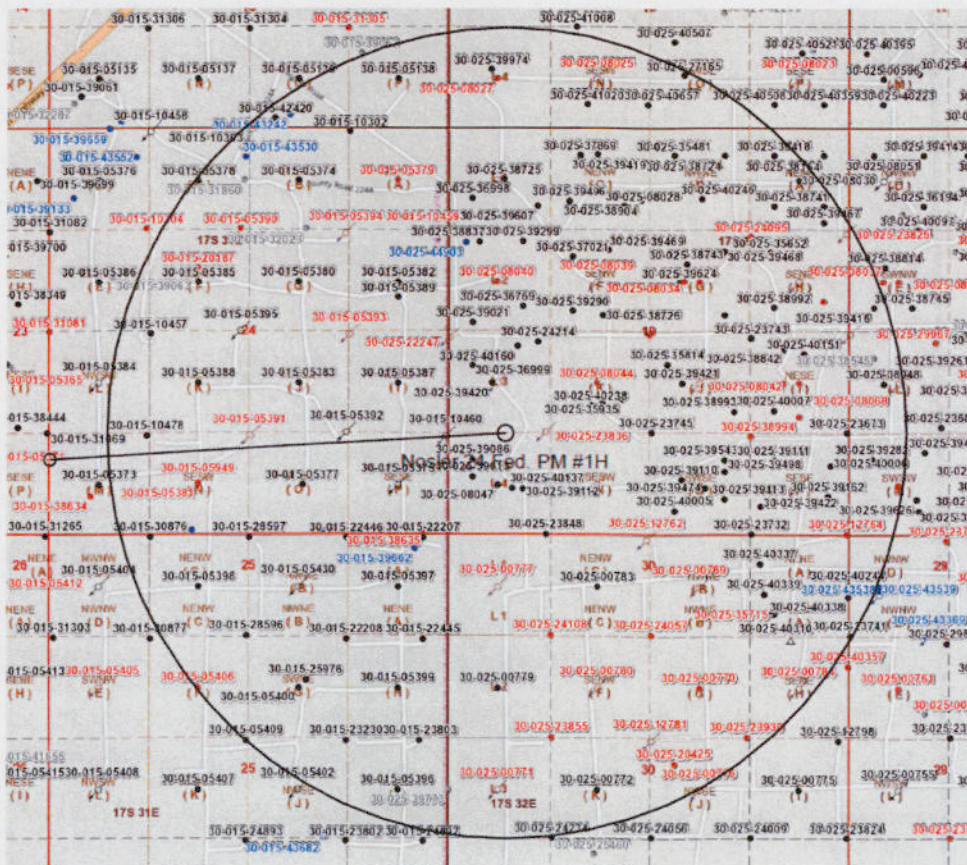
30-015-31306
30-015-31304
30-015-31305
30-025-41068
30-025-40507
30-025-40521
30-025-40395
SESE (P)
30-015-05135
30-015-05137
30-015-05139
30-015-05138
30-025-39974
30-025-08025
30-025-27165
30-025-08023
30-025-40596
30-015-39061
30-025-08027
30-025-41020
30-025-40657
30-025-40358
30-025-40223
30-015-32287
30-015-10458
30-015-42420
30-015-10302
30-015-39559
30-015-43242
30-015-10303
30-015-43530
30-015-43552
30-025-37869
30-025-35481
30-025-35418
30-025-39414
NENE (A)
30-015-05376
30-015-05378
30-015-05374
30-015-05379
30-025-38725
30-025-39419
30-025-38724
30-025-38744
30-025-08051
30-015-39699
30-015-31860
30-025-36998
30-025-39496
30-025-08028
30-025-40240
30-025-08030
30-015-39133
30-025-38904
30-025-38741
30-025-36194
30-015-31082
30-015-10704
30-015-05399
30-015-05394
30-015-10459
30-025-39607
30-025-39467
30-015-39700
17S 32E
30-015-32023
30-025-38837
30-025-39299
30-025-24095
30-025-23825
30-025-44903
30-025-37021
30-025-39469
30-025-35652
30-015-20187
30-025-38743
30-025-39468
30-025-38814
SENE (H)
30-015-05386
30-015-05385
30-015-05380
30-015-05382
30-025-08040
30-025-08039
30-025-39624
30-025-08037
30-015-39062
30-015-05389
30-025-08034
30-025-38992
30-025-38745
30-015-38349
30-025-36769
30-025-39290
30-015-05395
30-025-39021
30-025-38726
30-025-39416
30-015-31081
30-015-10457
24
30-015-05393
30-025-24214
19
30-025-23743
30-025-29987
23
30-025-22247
30-025-40160
30-025-38842
30-025-40151
30-025-35814
30-025-39261
30-015-05384
30-025-36999
30-025-38548
30-015-05365
30-015-05388
30-015-05383
30-015-05387
30-025-08044
30-025-39421
30-025-08042
30-025-08048
30-025-39420
NESE
30-025-40238
30-025-38993
30-025-40007
30-025-08068
30-015-38444
30-025-35935
30-015-05391
30-015-05392
30-015-10460
30-015-10478
30-025-23745
30-025-38994
30-025-23673
30-025-23836
30-015-31069
30-025-39086
30-025-39543
30-025-39111
30-025-39282
30-015-
Nosler 24 Fed. PM #1H
30-025-39110
30-025-39498
30-025-40006
30-015-05373
30-015-05949
30-015-05377
30-025-40137
SESE (P)
30-025-39474
30-025-39113
30-025-39162
30-015-05381
30-025-08047
30-025-39112
30-025-40005
30-025-39422
30-025-39626
30-015-38634
30-015-31265
30-015-30876
30-015-28597
30-015-22446
30-015-22207
30-025-23848
30-025-12762
30-025-23732
30-025-12764
30-025-237
30-015-38635
30-015-39662
30-025-40337
26
NENE (A)
NWNW
NENW
25
30-015-05404
30-015-05398
30-015-05430
30-015-05397
30-025-00777
30-025-00783
30
30-025-00789
30-025-40246
30-015-05412
30-025-40339
30-025-43539
30-025-43538
NENE
NWNW
NWNE
NENE
NENW
30-025-35715
30-025-40338
30-015-31303
30-015-30877
30-015-28596
30-015-22208
30-015-22445
L1
30-025-24108
30-025-24057
30-025-40310
30-025-23741
30-025-43369
30-025-298
30-025-40357
30-015-05413
30-015-05405
30-015-25976
30-015-05399
30-025-00779
30-025-00780
30-025-00770
30-025-00781
30-025-00763
SENE (H)
SWNW (E)
30-015-05406
30-015-05400
30-015-05409
30-015-23230
30-015-23803
30-025-23855
30-025-12781
30-025-23939
30-025-12798
30-025-23
30-015-41155
30-025-20425
30-015-05415
30-015-05408
30-015-05407
25
30-015-05402
30-015-05396
30-025-00771
30
30-025-00772
30-025-00776
30-025-00775
30-025-00755
29
30-025-38793
17S 31E
17S 32E
30-015-24893
30-015-23802
30-015-24802
30-025-24274
30-025-24056
30-025-24009
30-025-23624
30-025-23
30-015-43682
30-025-28460